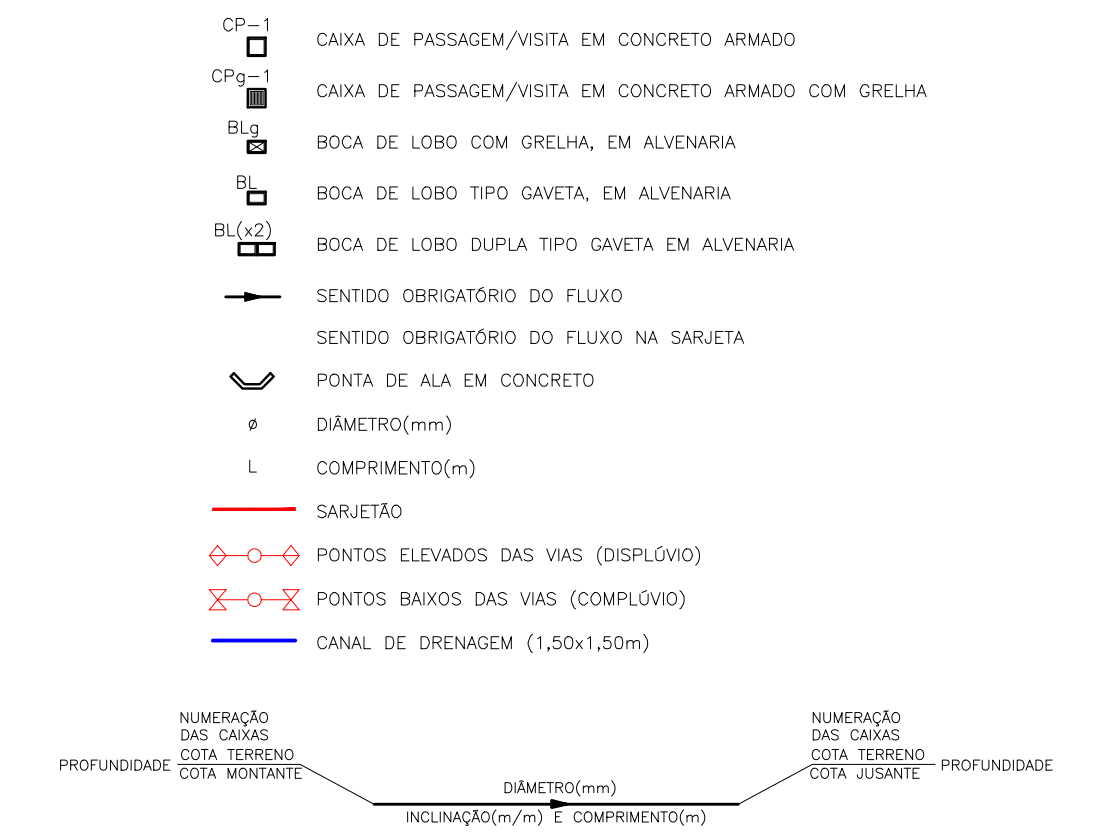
CP-1
CAIXA DE PASSAGEM/VISITA EM CONCRETO ARMADO

CPg-1
CAIXA DE PASSAGEM/VISITA EM CONCRETO ARMADO COM GRELHA

BLg
BOCA DE LOBO COM GRELHA, EM ALVENARIA

BL
BOCA DE LOBO TIPO GAVETA, EM ALVENARIA

BL(x2)
BOCA DE LOBO DUPLA TIPO GAVETA EM ALVENARIA

SENTIDO OBRIGATÓRIO DO FLUXO

SENTIDO OBRIGATÓRIO DO FLUXO NA SARJETA

PONTA DE ALA EM CONCRETO

ø
DIÂMETRO(mm)

L
COMPRIMENTO(m)

SARJETÃO

PONTOS ELEVADOS DAS VIAS (DISPLÚVIO)

PONTOS BAIXOS DAS VIAS (COMPLÚVIO)

CANAL DE DRENAGEM (1,50x1,50m)

NUMERAÇÃO DAS CAIXAS
COTA TERRENO
PROFUNDIDADE
COTA MONTANTE

DIÂMETRO(mm)
INCLINAÇÃO(m/m) E COMPRIMENTO(m)

NUMERAÇÃO DAS CAIXAS
COTA TERRENO
COTA JUSANTE
PROFUNDIDADE